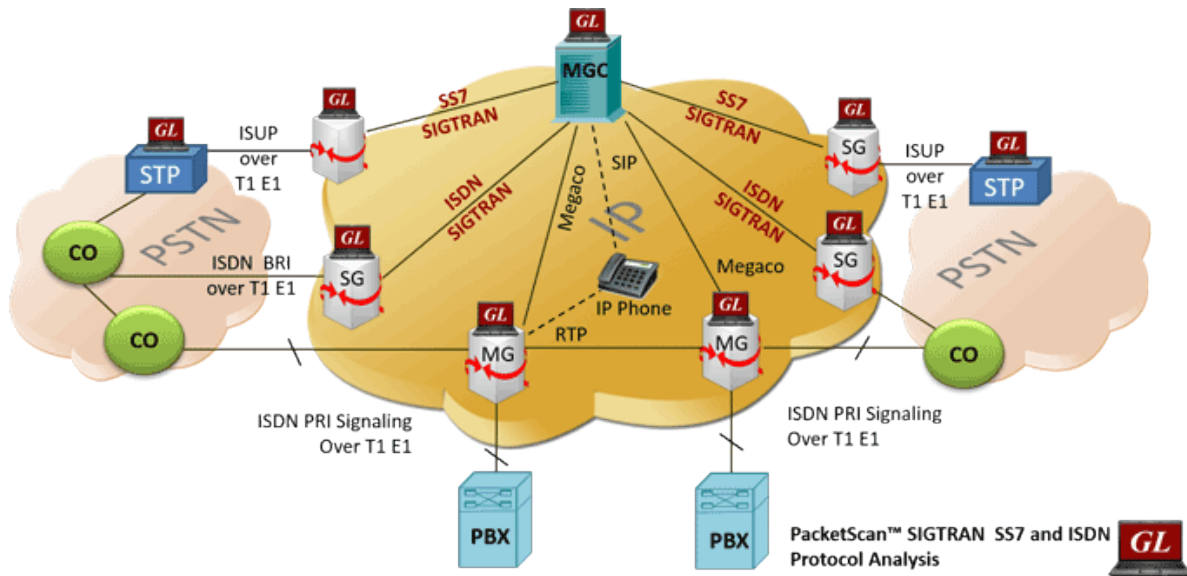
GL

MGC

GL

SS7 SIGTRAN

SS7 SIGTRAN

GL

GL

ISUP over T1 E1

GL

SG

ISUP over T1 E1

STP

STP

SIP

ISDN SIGTRAN

ISDN SIGTRAN

Megaco

IP

PSTN

GL

CO

SG

GL

SG

PSTN

ISDN BRI over T1 E1

Megaco

IP Phone

GL

GL

CO

MG

RTP

MG

CO

ISDN PRI Signaling Over T1 E1

ISDN PRI Signaling Over T1 E1

PBX

PBX

PacketScan™ SIGTRAN SS7 and ISDN Protocol Analysis

GL